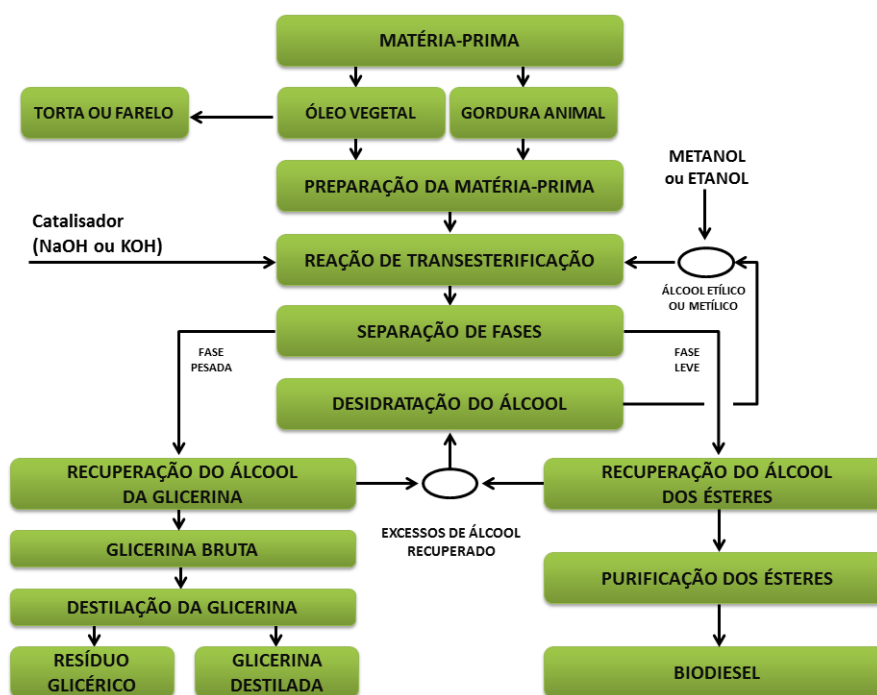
MATÉRIA-PRIMA

TORTA OU FARELO

ÓLEO VEGETAL

GORDURA ANIMAL

METANOL ou ETANOL

PREPARAÇÃO DA MATÉRIA-PRIMA

Catalisador (NaOH ou KOH)

REAÇÃO DE TRANSESTERIFICAÇÃO

ÁLCOOL ETÍLICO OU METÍLICO

SEPARAÇÃO DE FASES

FASE PESADA

FASE LEVE

DESIDRATAÇÃO DO ÁLCOOL

RECUPERAÇÃO DO ÁLCOOL DA GLICERINA

RECUPERAÇÃO DO ÁLCOOL DOS ÉSTERES

EXCESSOS DE ÁLCOOL RECUPERADO

GLICERINA BRUTA

PURIFICAÇÃO DOS ÉSTERES

DESTILAÇÃO DA GLICERINA

RESÍDUO GLICÉRICO

GLICERINA DESTILADA

BIODIESEL